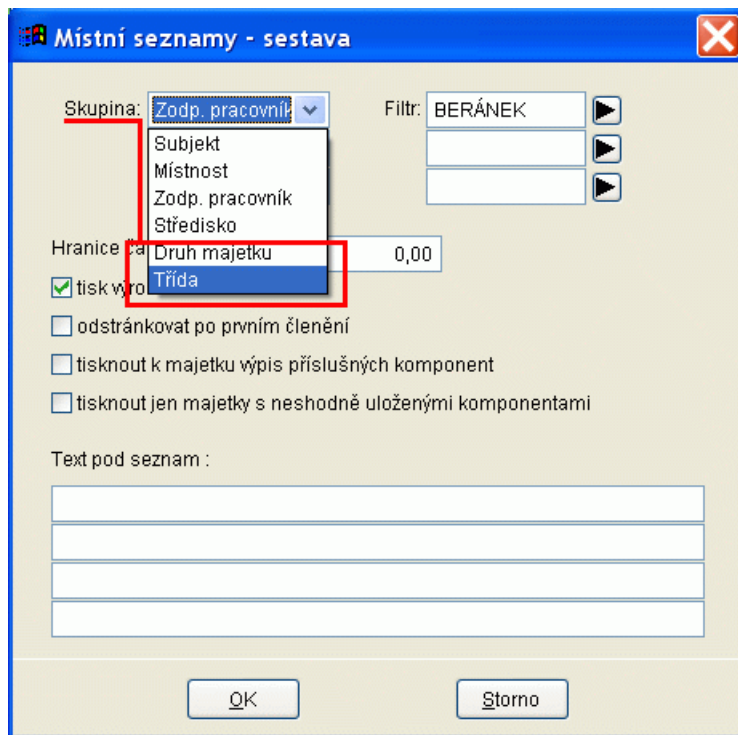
Místní seznamy - sestava

Skupina: Zodp. pracovník

Filtr: BERÁNEK

Subjekt
Místnost
Zodp. pracovník
Středisko
Druh majetku
Třída

Hranice ca

0,00

tisk vyro

odstránkovat po prvním členění

tisknout k majetku výpis příslušných komponent

tisknout jen majetky s neshodně uloženými komponentami

Text pod seznam :

OK

Storno